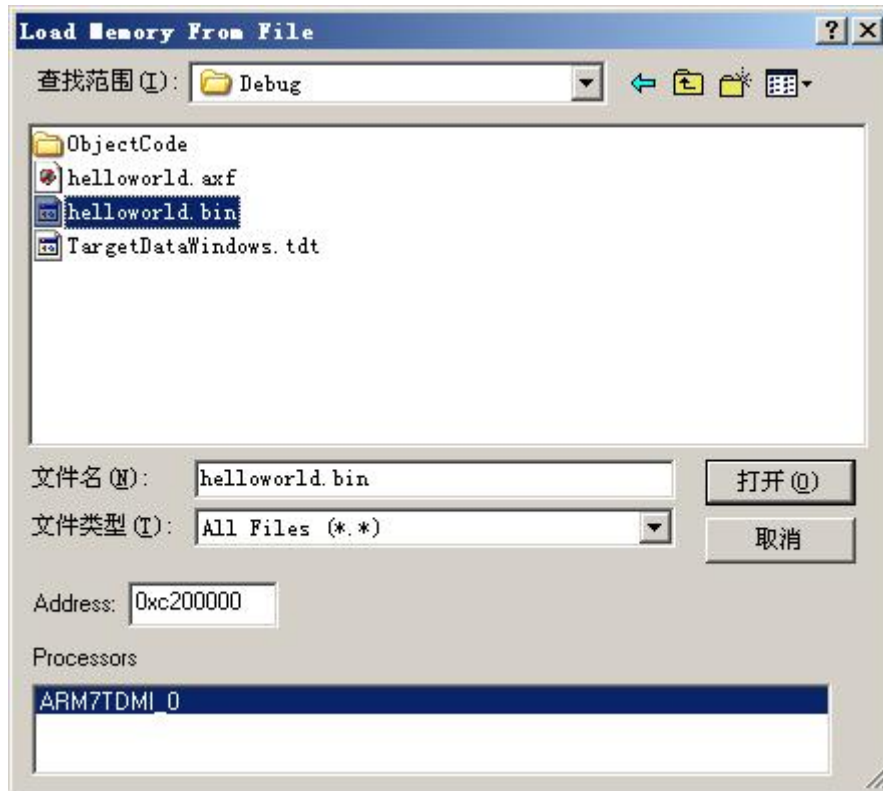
Load Memory From File
?
×
查找范围(I): Debug

ObjectCode
helloworld.axf
helloworld.bin
TargetDataWindows.tdt

文件名(N): helloworld.bin
打开(O)
文件类型(T): All Files (*.*)
取消

Address: 0xc200000

Processors
ARM7TDMI_0